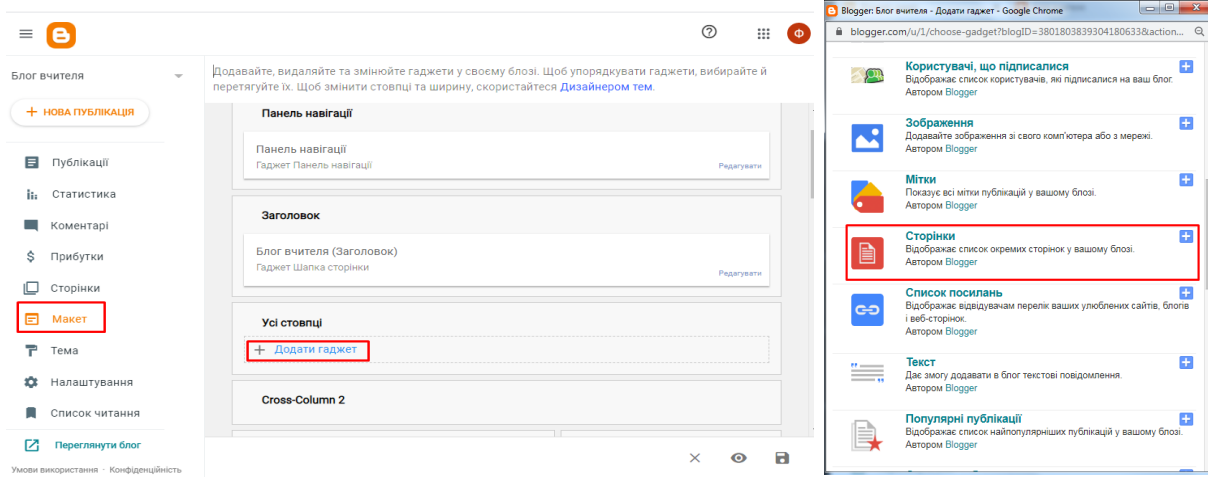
Ф

Блог вчителя

+ НОВА ПУБЛІКАЦІЯ

Публікації
Статистика
Коментарі
Прибутки
Сторінки
Макет
Тема
Налаштування
Список читання

Переглянути блог

Умови використання · Конфіденційність

Додавайте, видаляйте та змінюйте гаджети у своєму блозі. Щоб упорядкувати гаджети, вибирайте й перетягуйте їх. Щоб змінити стовпці та ширину, скористайтеся Дизайнером тем.

Панель навігації

Панель навігації
Гаджет Панель навігації
Редагувати

Заголовок

Блог вчителя (Заголовок)
Гаджет Шапка сторінки
Редагувати

Усі стовпці

+ Додати гаджет

Cross-Column 2

Blogger: Блог вчителя - Додати гаджет - Google Chrome

blogger.com/u/1/choose-gadget?blogID=3801803839304180633&action...

Користувачі, що підписалися
Відображає список користувачів, які підписалися на ваш блог.
Автором Blogger

Зображення
Додавайте зображення зі свого комп'ютера або з мережі.
Автором Blogger

Мітки
Показує всі мітки публікацій у вашому блозі.
Автором Blogger

Сторінки
Відображає список окремих сторінок у вашому блозі.
Автором Blogger

Список посилань
Відображає відвідувачам перелік ваших улюблених сайтів, блогів і веб-сторінок.
Автором Blogger

Текст
Дає змогу додавати в блог текстові повідомлення.
Автором Blogger

Популярні публікації
Відображає список найпопулярніших публікацій у вашому блозі.
Автором Blogger